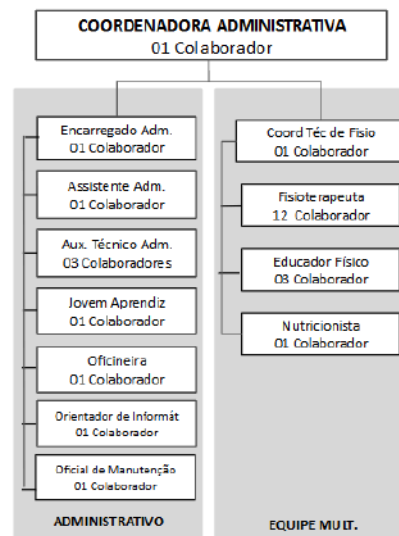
COORDENADORA ADMINISTRATIVA
01 Colaborador

Encarregado Adm.
01 Colaborador

Assistente Adm.
01 Colaborador

Aux. Técnico Adm.
03 Colaboradores

Jovem Aprendiz
01 Colaborador

Oficineira
01 Colaborador

Orientador de Informát
01 Colaborador

Oficial de Manutenção
01 Colaborador

ADMINISTRATIVO

Coord Téc de Fisio
01 Colaborador

Fisioterapeuta
12 Colaborador

Educador Físico
03 Colaborador

Nutricionista
01 Colaborador

EQUIPE MULT.